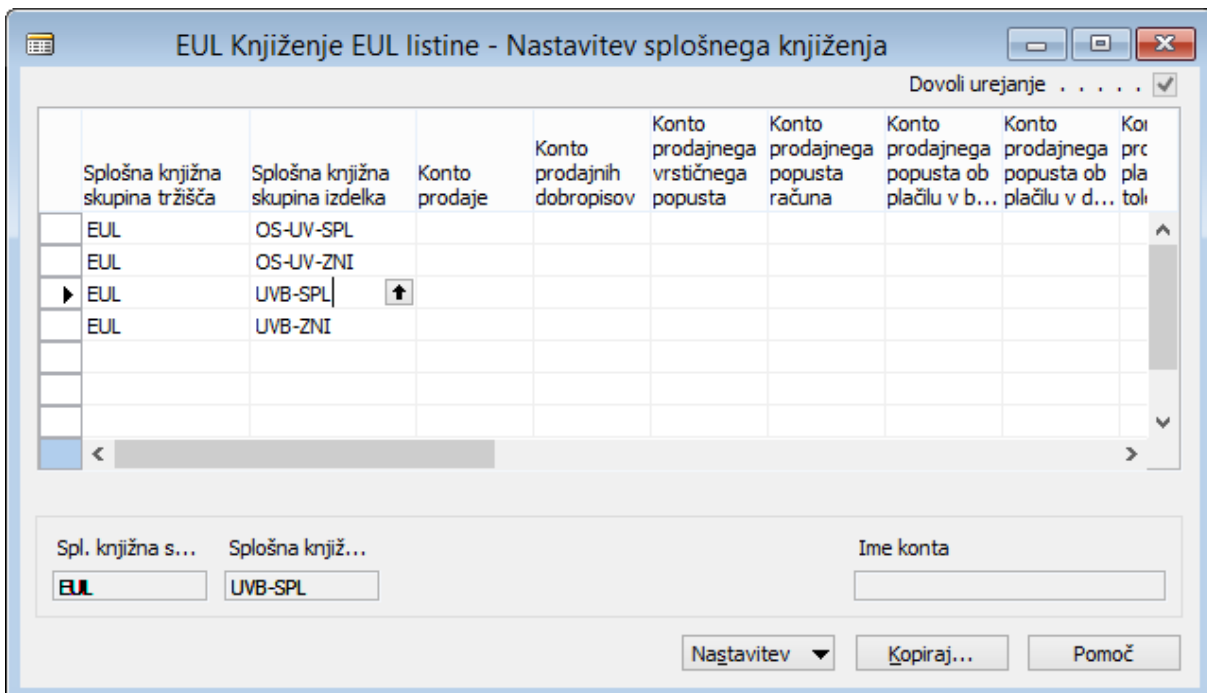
EUL Knjiženje EUL listine - Nastavitev splošnega knjiženja

Dovoli urejanje . . . . .

| Splošna knjižna skupina tržišča | Splošna knjižna skupina izdelka | Konto prodaje | Konto prodajnih dobropisov | Konto prodajnega vrstičnega popusta | Konto prodajnega popusta računa | Konto prodajnega popusta ob plačilu v b… | Konto prodajnega popusta ob plačilu v d… | Ko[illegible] pr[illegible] pla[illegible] tol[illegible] |
|---|---|---|---|---|---|---|---|---|
| EUL | OS-UV-SPL | | | | | | | |
| EUL | OS-UV-ZNI | | | | | | | |
| EUL | UVB-SPL | | | | | | | |
| EUL | UVB-ZNI | | | | | | | |

Spl. knjižna s…
EUL

Splošna knjiž…
UVB-SPL

Ime konta

Nastavitev
Kopiraj…
Pomoč